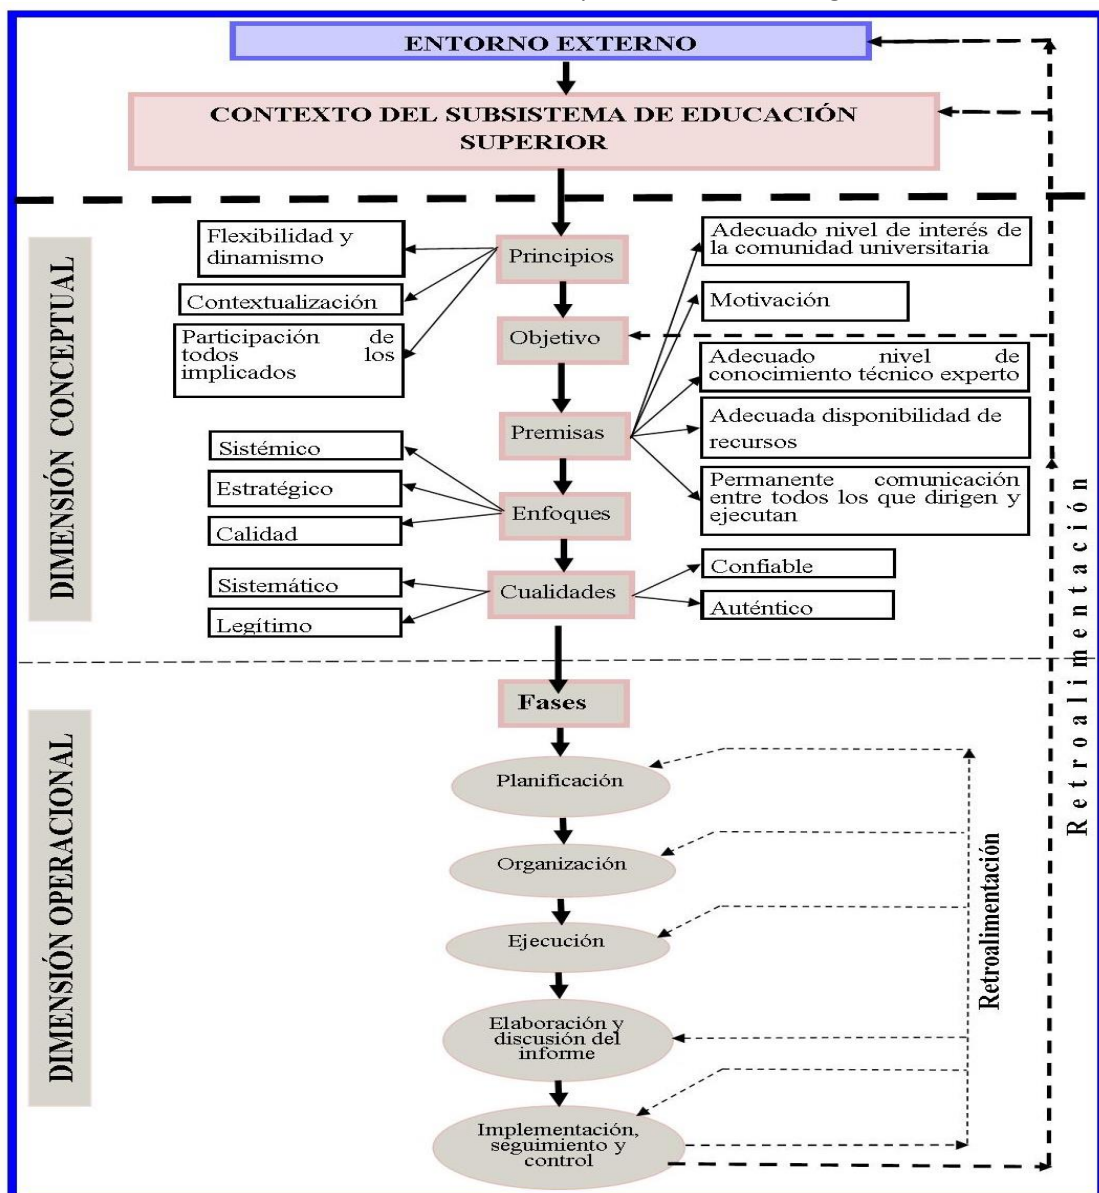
ENTORNO EXTERNO

CONTEXTO DEL SUBSISTEMA DE EDUCACIÓN SUPERIOR

DIMENSIÓN CONCEPTUAL

Flexibilidad y dinamismo

Contextualización

Participación de todos los implicados

Principios

Objetivo

Premisas

Enfoques

Cualidades

Adecuado nivel de interés de la comunidad universitaria

Motivación

Adecuado nivel de conocimiento técnico experto

Adecuada disponibilidad de recursos

Permanente comunicación entre todos los que dirigen y ejecutan

Sistémico

Estratégico

Calidad

Sistemático

Legítimo

Confiable

Auténtico

DIMENSIÓN OPERACIONAL

Fases

Planificación

Organización

Ejecución

Elaboración y discusión del informe

Implementación, seguimiento y control

Retroalimentación

Retroalimentación